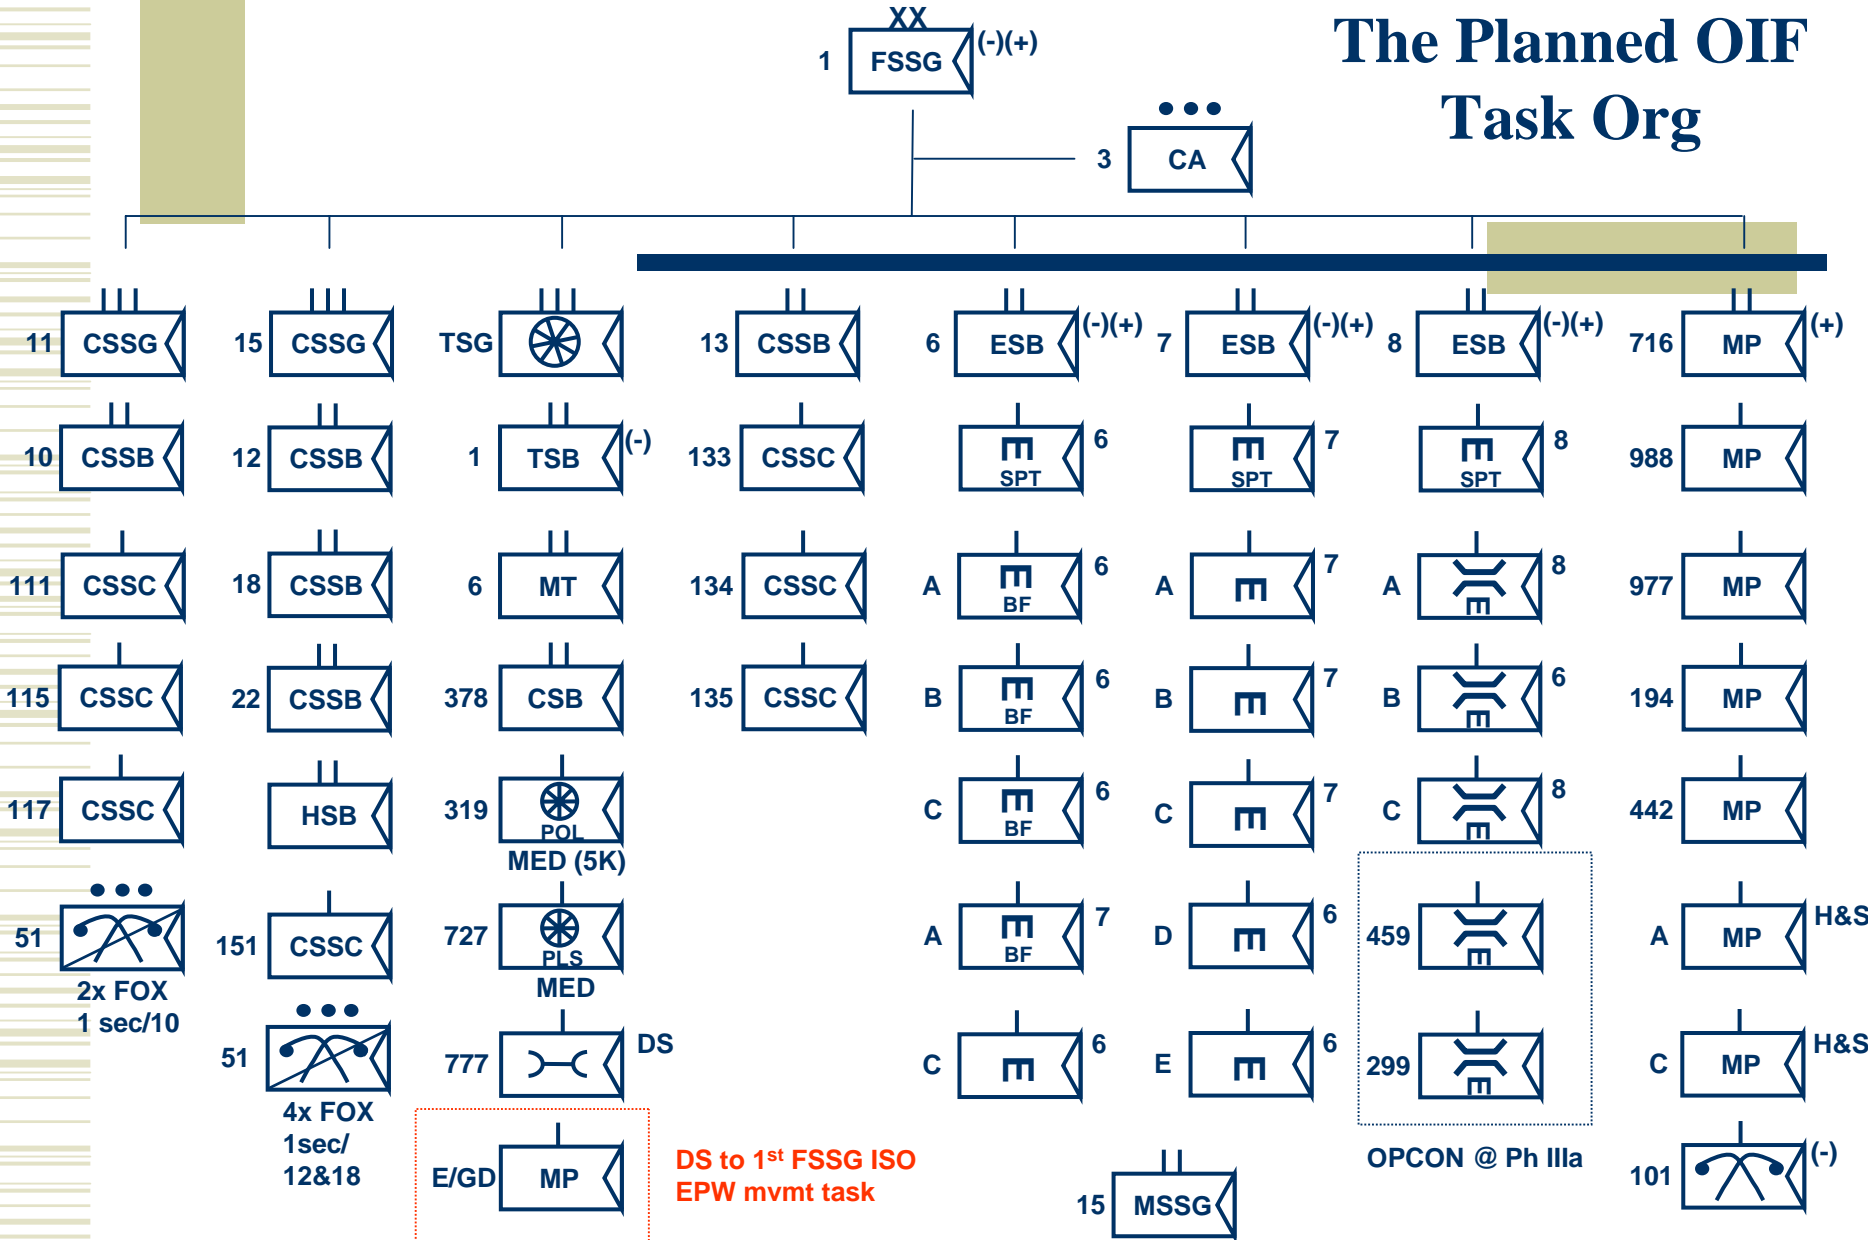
The Planned OIF Task Org

XX
1 FSSG (-)(+)

•••
3 CA

11 CSSG
10 CSSB
111 CSSC
115 CSSC
117 CSSC
•••
51
2x FOX
1 sec/10

15 CSSG
12 CSSB
18 CSSB
22 CSSB
HSB
151 CSSC
•••
51
4x FOX
1sec/
12&18

TSG
1 TSB (-)
6 MT
378 CSB
319 POL
MED (5K)
727 PLS
MED
777 DS
E/GD MP

DS to 1st FSSG ISO
EPW mvmt task

13 CSSB
133 CSSC
134 CSSC
135 CSSC

6 ESB (-)(+)
SPT 6
A BF 6
B BF 6
C BF 6
A BF 7
C 6

7 ESB (-)(+)
SPT 7
A 7
B 7
C 7
D 6
E 6

15 MSSG

8 ESB (-)(+)
SPT 8
A 8
B 6
C 8
459
299
OPCON @ Ph IIIa

716 MP (+)
988 MP
977 MP
194 MP
442 MP
A MP H&S
C MP H&S
101 (-)